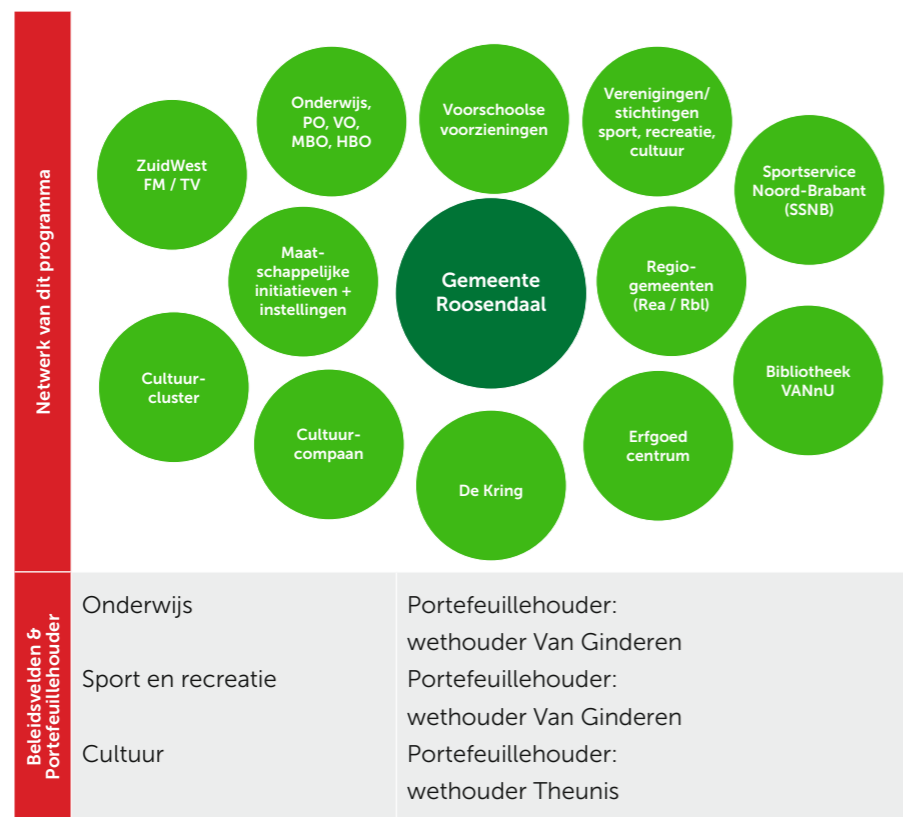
Netwerk van dit programma

ZuidWest FM / TV

Onderwijs, PO, VO, MBO, HBO

Voorschoolse voorzieningen

Verenigingen/ stichtingen sport, recreatie, cultuur

Sportservice Noord-Brabant (SSNB)

Maatschappelijke initiatieven + instellingen

Gemeente Roosendaal

Regiogemeenten (Rea / Rbl)

Cultuurcluster

Bibliotheek VANnU

Cultuurcompaan

Erfgoed centrum

De Kring

Beleidsvelden & Portefeuillehouder

| | |
|---|---|
| Onderwijs | Portefeuillehouder: wethouder Van Ginderen |
| Sport en recreatie | Portefeuillehouder: wethouder Van Ginderen |
| Cultuur | Portefeuillehouder: wethouder Theunis |